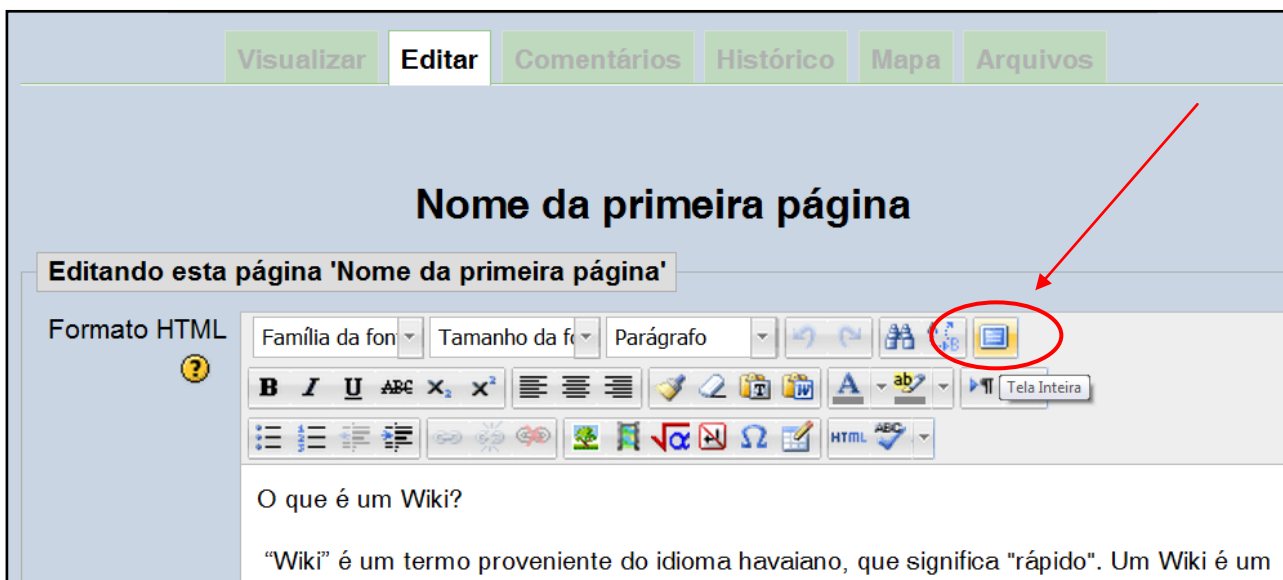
Visualizar Editar Comentários Histórico Mapa Arquivos

Nome da primeira página

Editando esta página 'Nome da primeira página'

Formato HTML

Família da fon Tamanho da fo Parágrafo

B I U ABC $x_2$ $x^2$

Tela Inteira

HTML ABC

O que é um Wiki?

"Wiki" é um termo proveniente do idioma havaiano, que significa "rápido". Um Wiki é um